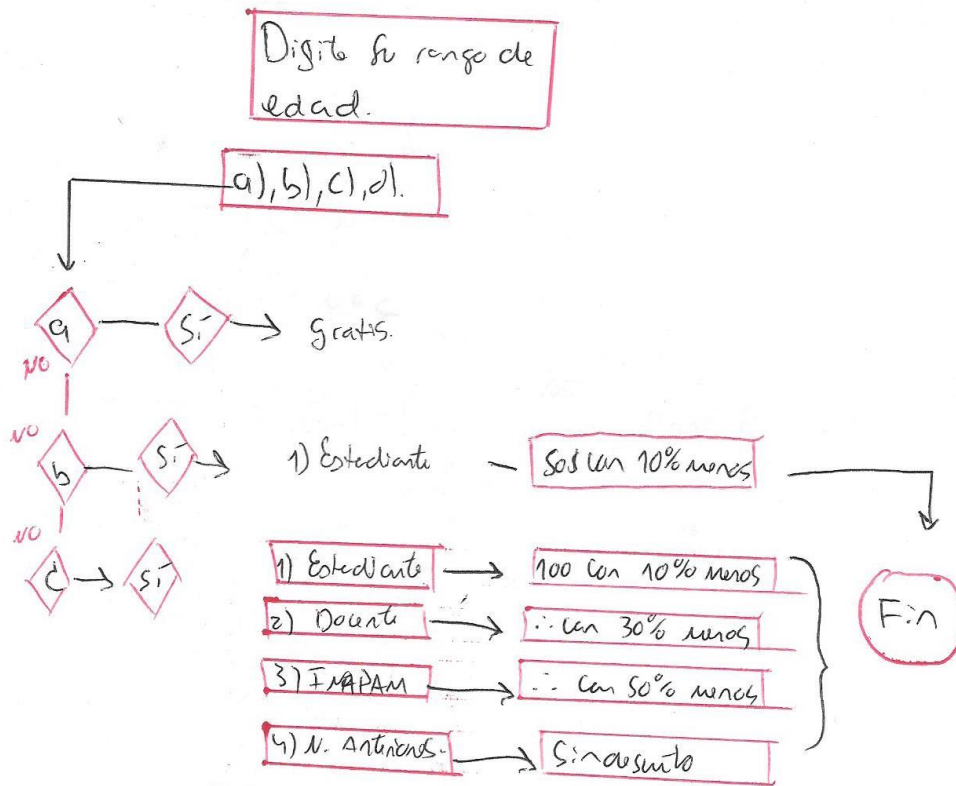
Digite su rango de edad.

a), b), c), d).

a — Si → Gratis.

no

b — Si → 1) Estudiante — 50$ con 10% menos

no

c → Si

1) Estudiante → 100 con 10% menos

2) Docente → ∴ con 30% menos

3) INAPAM → ∴ con 50% menos

4) N. Anteriores. → Sin descuento

Fin